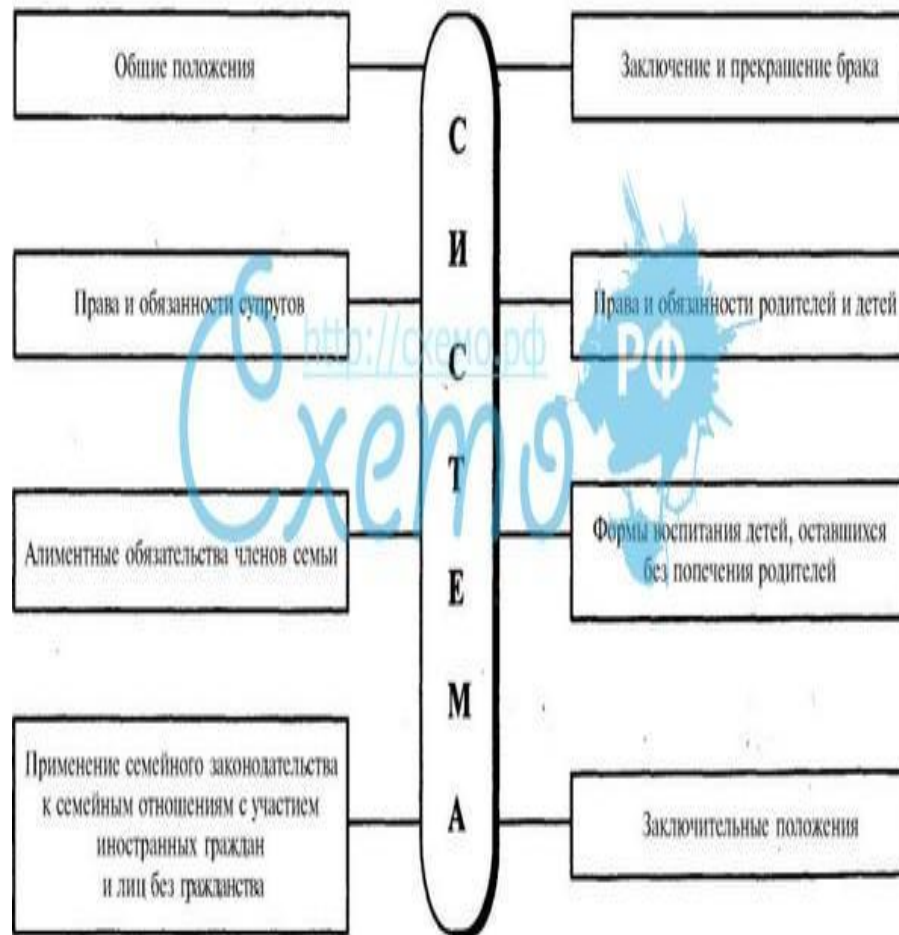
Общие положения

Права и обязанности супругов

Алиментные обязательства членов семьи

Применение семейного законодательства к семейным отношениям с участием иностранных граждан и лиц без гражданства

С
И
С
Т
Е
М
А

Заключение и прекращение брака

Права и обязанности родителей и детей

Формы воспитания детей, оставшихся без попечения родителей

Заключительные положения

http://схемо.рф

Схемо

РФ